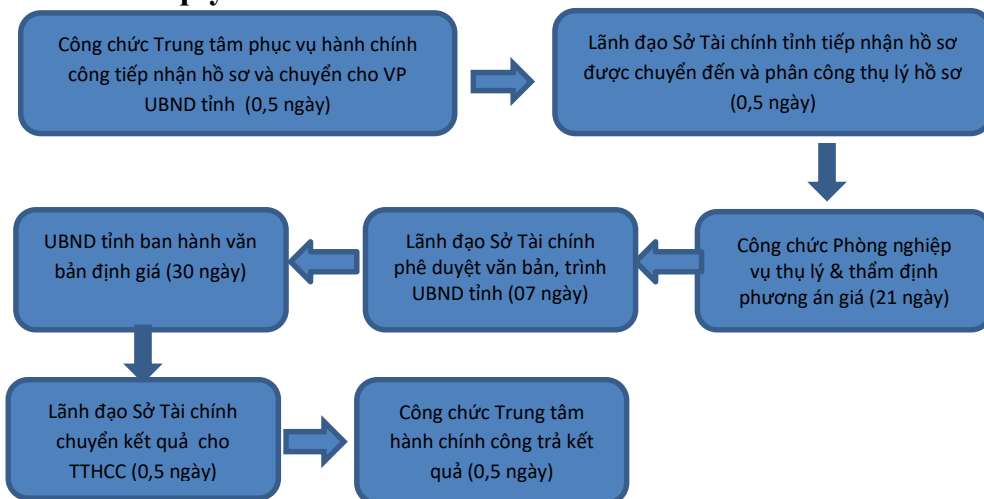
Công chức Trung tâm phục vụ hành chính công tiếp nhận hồ sơ và chuyển cho VP UBND tỉnh (0,5 ngày)

Lãnh đạo Sở Tài chính tỉnh tiếp nhận hồ sơ được chuyển đến và phân công thụ lý hồ sơ (0,5 ngày)

Công chức Phòng nghiệp vụ thụ lý & thẩm định phương án giá (21 ngày)

Lãnh đạo Sở Tài chính phê duyệt văn bản, trình UBND tỉnh (07 ngày)

UBND tỉnh ban hành văn bản định giá (30 ngày)

Lãnh đạo Sở Tài chính chuyển kết quả cho TTHCC (0,5 ngày)

Công chức Trung tâm hành chính công trả kết quả (0,5 ngày)